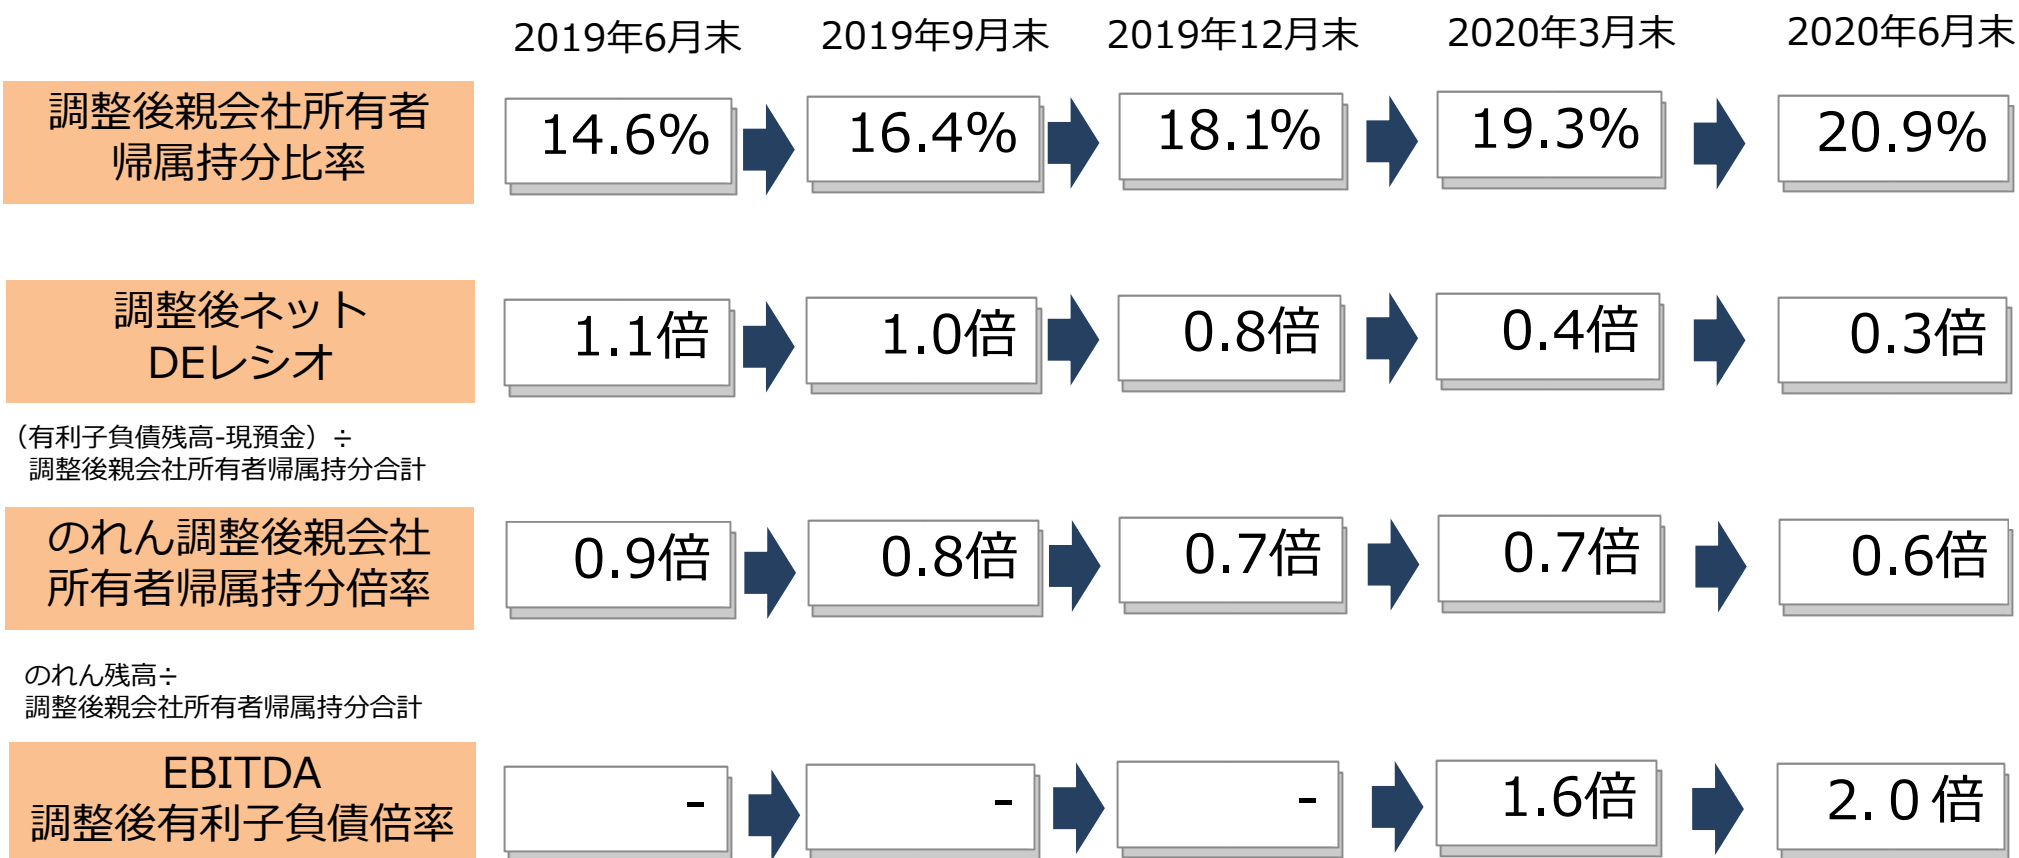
|  | 2019年6月末 | 2019年9月末 | 2019年12月末 | 2020年3月末 | 2020年6月末 |
|---|---|---|---|---|---|
| 調整後親会社所有者帰属持分比率 | 14.6% | 16.4% | 18.1% | 19.3% | 20.9% |
| 調整後ネットDEレシオ | 1.1倍 | 1.0倍 | 0.8倍 | 0.4倍 | 0.3倍 |
| のれん調整後親会社所有者帰属持分倍率 | 0.9倍 | 0.8倍 | 0.7倍 | 0.7倍 | 0.6倍 |
| EBITDA調整後有利子負債倍率 | - | - | - | 1.6倍 | 2. 0 倍 |

（有利子負債残高-現預金）÷調整後親会社所有者帰属持分合計

のれん残高÷調整後親会社所有者帰属持分合計